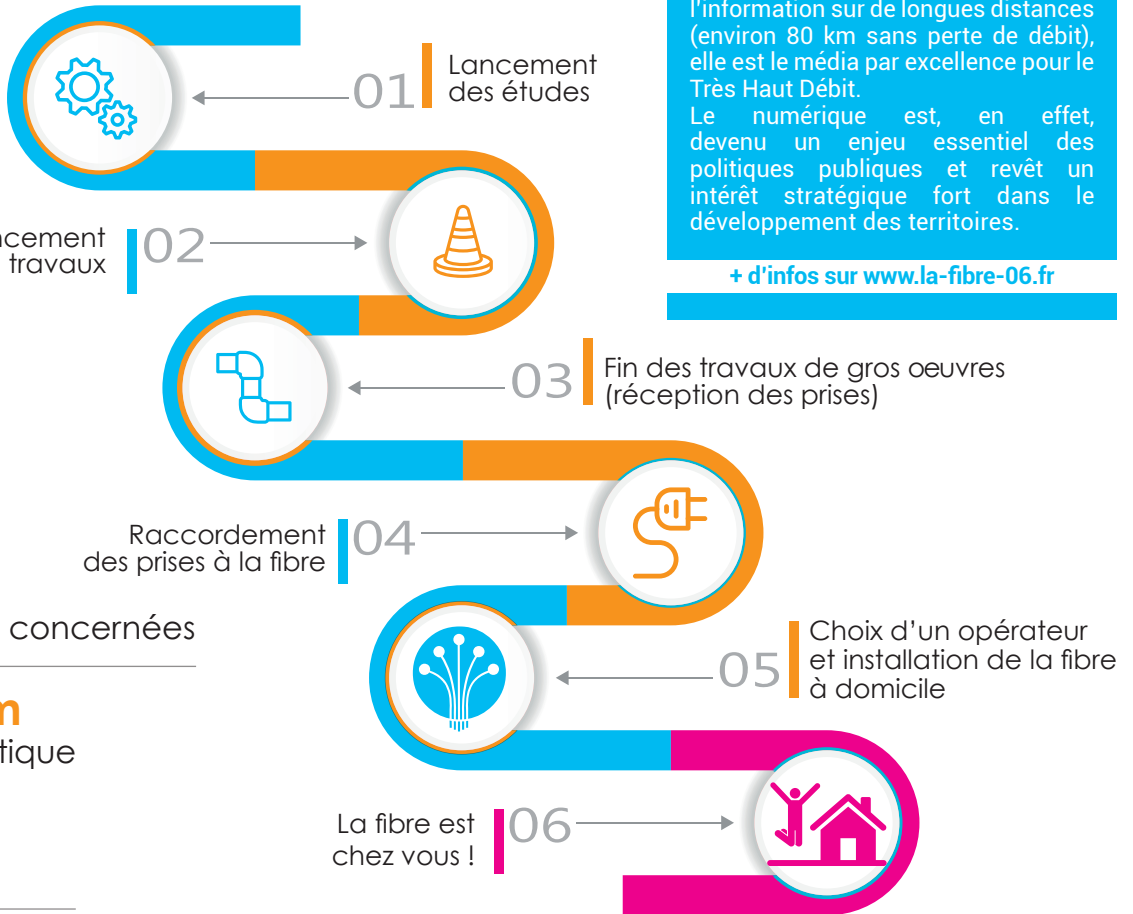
l'information sur de longues distances (environ 80 km sans perte de débit), elle est le média par excellence pour le Très Haut Débit.
Le numérique est, en effet, devenu un enjeu essentiel des politiques publiques et revêt un intérêt stratégique fort dans le développement des territoires.

+ d'infos sur www.la-fibre-06.fr

01 Lancement des études

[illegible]ncement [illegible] travaux 02

03 Fin des travaux de gros oeuvres (réception des prises)

Raccordement des prises à la fibre 04

concernées

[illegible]m

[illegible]tique

05 Choix d'un opérateur et installation de la fibre à domicile

La fibre est chez vous ! 06